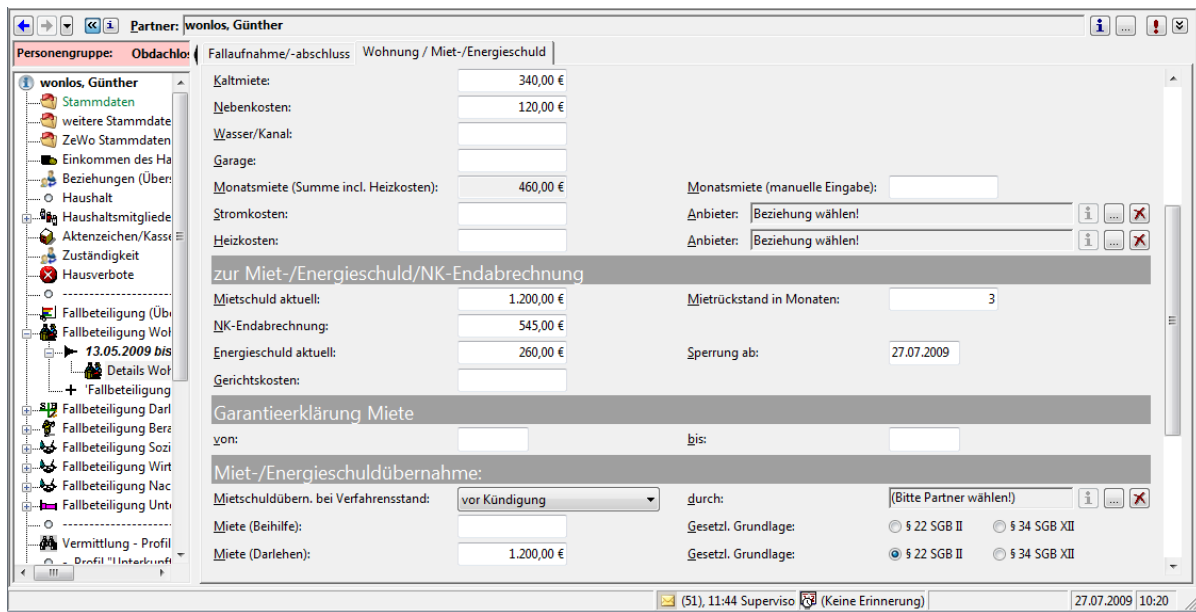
Partner: wonlos, Günther

Personengruppe: Obdachlos

Fallaufnahme/-abschluss | Wohnung / Miet-/Energieschuld

wonlos, Günther
Stammdaten
weitere Stammdate
ZeWo Stammdaten
Einkommen des Ha
Beziehungen (Übers
Haushalt
Haushaltsmitgliede
Aktenzeichen/Kasse
Zuständigkeit
Hausverbote
-------------------
Fallbeteiligung (Übe
Fallbeteiligung Woh
13.05.2009 bis
Details Woh
'Fallbeteiligung
Fallbeteiligung Darl
Fallbeteiligung Bera
Fallbeteiligung Sozi
Fallbeteiligung Wirt
Fallbeteiligung Nac
Fallbeteiligung Unte
-------------------
Vermittlung - Profil
- Profil "Unterkunft

Kaltmiete: 340,00 €
Nebenkosten: 120,00 €
Wasser/Kanal:
Garage:
Monatsmiete (Summe incl. Heizkosten): 460,00 €
Monatsmiete (manuelle Eingabe):
Stromkosten:
Anbieter: Beziehung wählen!
Heizkosten:
Anbieter: Beziehung wählen!

zur Miet-/Energieschuld/NK-Endabrechnung

Mietschuld aktuell: 1.200,00 €
Mietrückstand in Monaten: 3
NK-Endabrechnung: 545,00 €
Energieschuld aktuell: 260,00 €
Sperrung ab: 27.07.2009
Gerichtskosten:

Garantieerklärung Miete

von:
bis:

Miet-/Energieschuldübernahme:

Mietschuldübern. bei Verfahrensstand: vor Kündigung
durch: (Bitte Partner wählen!)
Miete (Beihilfe):
Gesetzl. Grundlage: § 22 SGB II § 34 SGB XII
Miete (Darlehen): 1.200,00 €
Gesetzl. Grundlage: § 22 SGB II § 34 SGB XII

(51), 11:44 Superviso (Keine Erinnerung) 27.07.2009 10:20